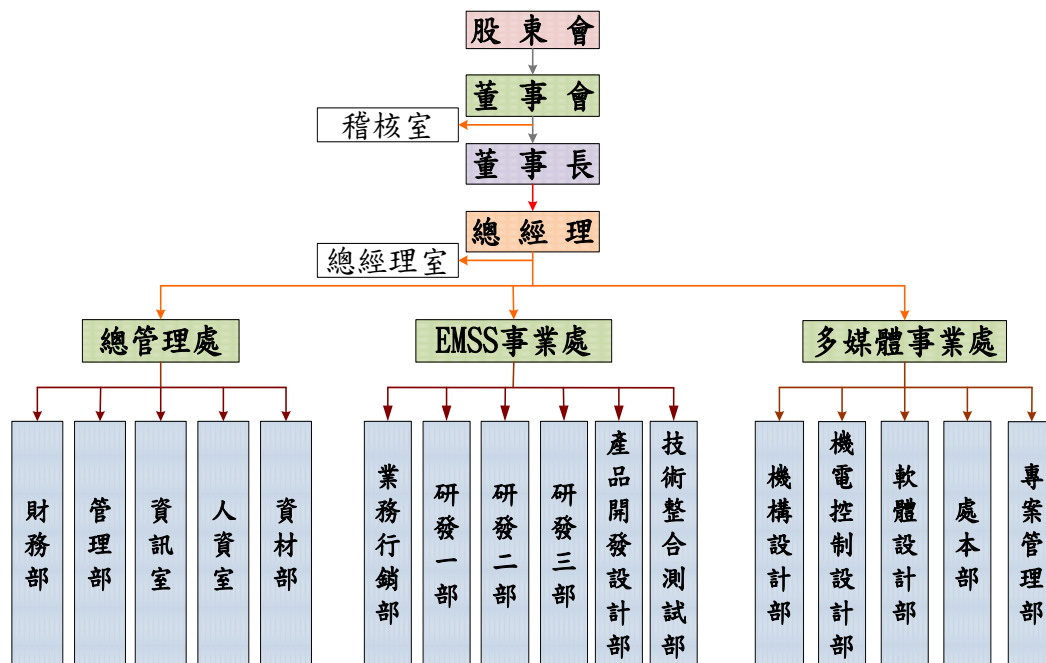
股東會

董事會

稽核室

董事長

總經理

總經理室

總管理處

EMSS事業處

多媒體事業處

財務部

管理部

資訊室

人資室

資材部

業務行銷部

研發一部

研發二部

研發三部

產品開發設計部

技術整合測試部

機構設計部

機電控制設計部

軟體設計部

處本部

專案管理部